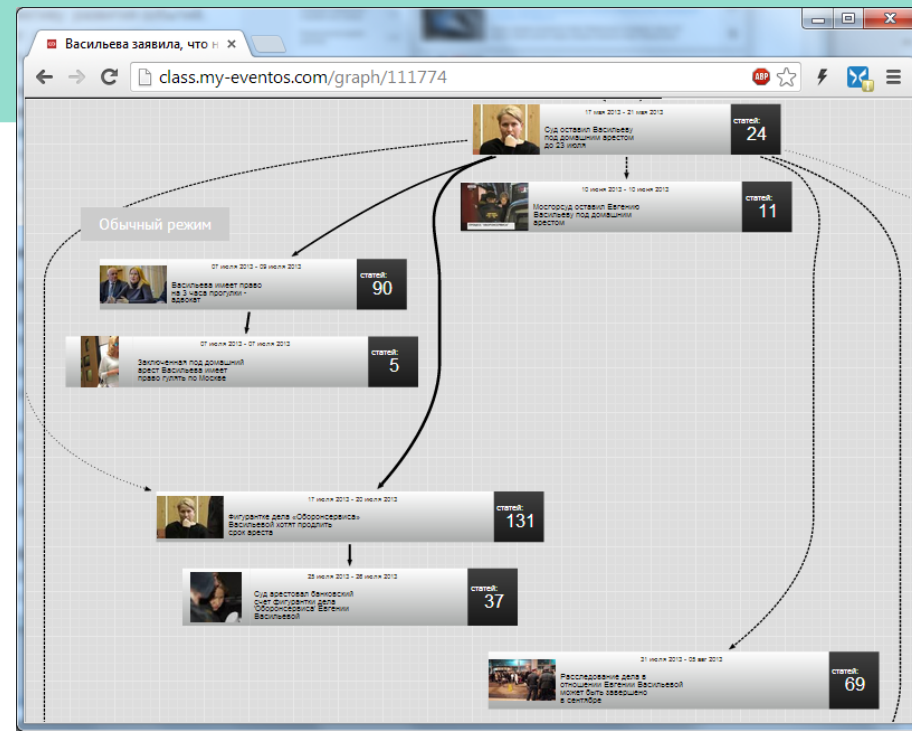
Васильева заявила, что н ×

class.my-eventos.com/graph/111774

17 мая 2013 - 21 мая 2013
Суд оставил Васильеву под домашним арестом до 23 июля
статей:
24

10 июня 2013 - 10 июня 2013
Мосгорсуд оставил Евгению Васильеву под домашним арестом
статей:
11

Обычный режим

07 июля 2013 - 09 июля 2013
Васильева имеет право на 3 часа прогулки - адвокат
статей:
90

07 июля 2013 - 07 июля 2013
Заключенная под домашний арест Васильева имеет право гулять по Москве
статей:
5

17 июля 2013 - 20 июля 2013
Фигурантке дела «Оборонсервиса» Васильевой хотят продлить срок ареста
статей:
131

25 июля 2013 - 26 июля 2013
Суд арестовал банковский счет фигурантки дела Оборонсервиса Евгении Васильевой
статей:
37

31 июля 2013 - 05 авг 2013
Расследование дела в отношении Евгении Васильевой может быть завершено в сентябре
статей:
69